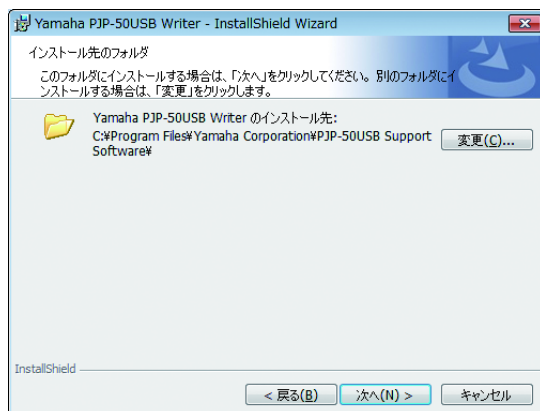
Yamaha PJP-50USB Writer - InstallShield Wizard

インストール先のフォルダ

このフォルダにインストールする場合は、「次へ」をクリックしてください。別のフォルダにインストールする場合は、「変更」をクリックします。

Yamaha PJP-50USB Writer のインストール先:

C:¥Program Files¥Yamaha Corporation¥PJP-50USB Support Software¥

変更(C)...

InstallShield

< 戻る(B)

次へ(N) >

キャンセル